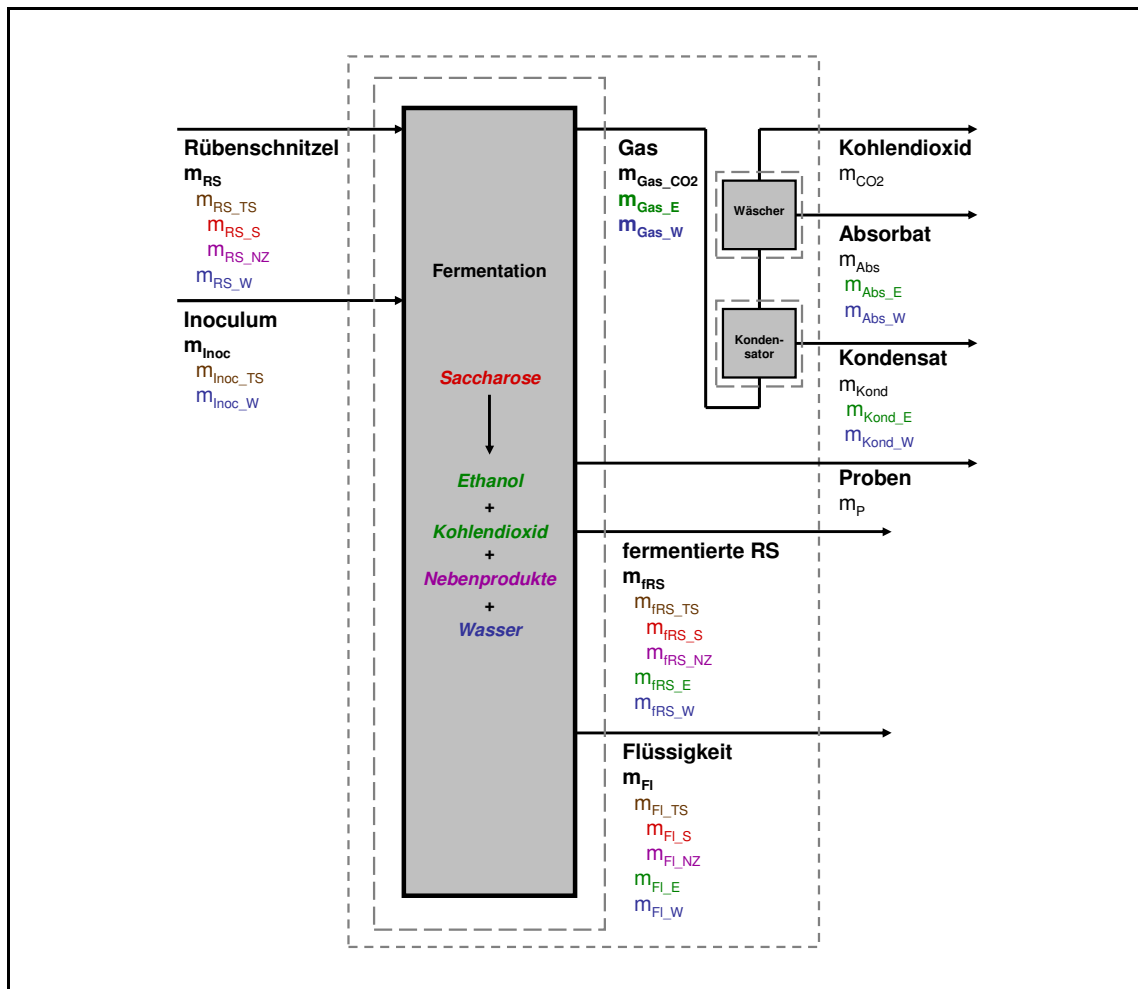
Rübenschnitzel
$m_{RS}$
$m_{RS\_TS}$
$m_{RS\_S}$
$m_{RS\_NZ}$
$m_{RS\_W}$

Inoculum
$m_{Inoc}$
$m_{Inoc\_TS}$
$m_{Inoc\_W}$

Fermentation

Saccharose

Ethanol
+
Kohlendioxid
+
Nebenprodukte
+
Wasser

Gas
$m_{Gas\_CO2}$
$m_{Gas\_E}$
$m_{Gas\_W}$

Wäscher

Konden-sator

Kohlendioxid
$m_{CO2}$

Absorbat
$m_{Abs}$
$m_{Abs\_E}$
$m_{Abs\_W}$

Kondensat
$m_{Kond}$
$m_{Kond\_E}$
$m_{Kond\_W}$

Proben
$m_{P}$

fermentierte RS
$m_{fRS}$
$m_{fRS\_TS}$
$m_{fRS\_S}$
$m_{fRS\_NZ}$
$m_{fRS\_E}$
$m_{fRS\_W}$

Flüssigkeit
$m_{Fl}$
$m_{Fl\_TS}$
$m_{Fl\_S}$
$m_{Fl\_NZ}$
$m_{Fl\_E}$
$m_{Fl\_W}$